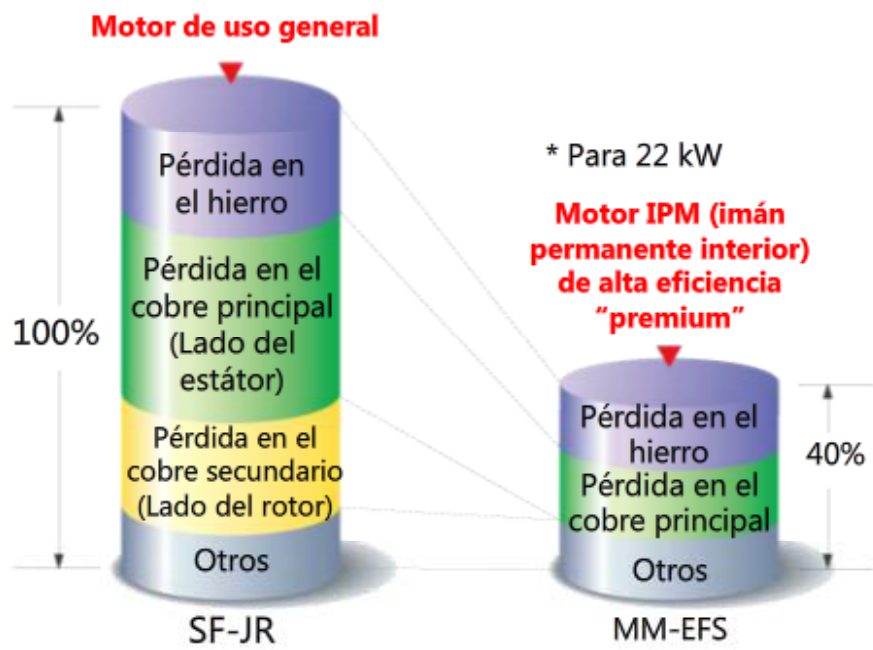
Motor de uso general

Pérdida en el hierro

Pérdida en el cobre principal (Lado del estátor)

Pérdida en el cobre secundario (Lado del rotor)

Otros

100%

SF-JR

* Para 22 kW

Motor IPM (imán permanente interior) de alta eficiencia "premium"

Pérdida en el hierro

Pérdida en el cobre principal

Otros

40%

MM-EFS